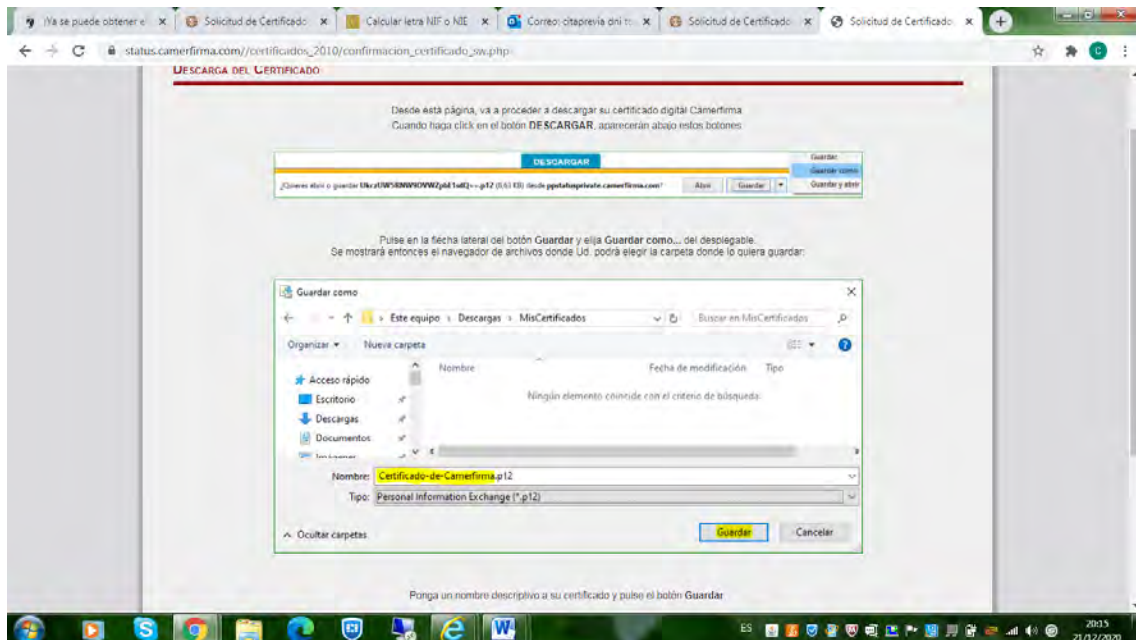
¡Ya se puede obtener e × | Solicitud de Certificado × | Calcular letra NIF o NIE × | Correo: citaprevia dni × | Solicitud de Certificado × | Solicitud de Certificado ×

status.camerfirma.com//certificados_2010/confirmacion_certificado_sw.php

DESCARGA DEL CERTIFICADO

Desde está página, va a proceder a descargar su certificado digital Camerfirma
Cuando haga click en el botón DESCARGAR, aparecerán abajo estos botones

DESCARGAR

¿Quieres abrir o guardar UkrzUW58NWlOVWZpbE1sdQ==.p12 (0,63 KB) desde ppstatusprivate.camerfirma.com?

Abrir | Guardar | Guardar | Guardar como | Guardar y abrir

Pulse en la flecha lateral del botón Guardar y elija Guardar como... del desplegable.
Se mostrará entonces el navegador de archivos donde Ud. podrá elegir la carpeta donde lo quiera guardar:

Guardar como

Este equipo › Descargas › MisCertificados

Buscar en MisCertificados

Organizar ▾ Nueva carpeta

Nombre | Fecha de modificación | Tipo

Acceso rápido
Escritorio
Descargas
Documentos
Imágenes

Ningún elemento coincide con el criterio de búsqueda.

Nombre: Certificado-de-Camerfirma.p12
Tipo: Personal Information Exchange (*.p12)

Ocultar carpetas

Guardar | Cancelar

Ponga un nombre descriptivo a su certificado y pulse el botón Guardar

ES 20:15 21/12/2020